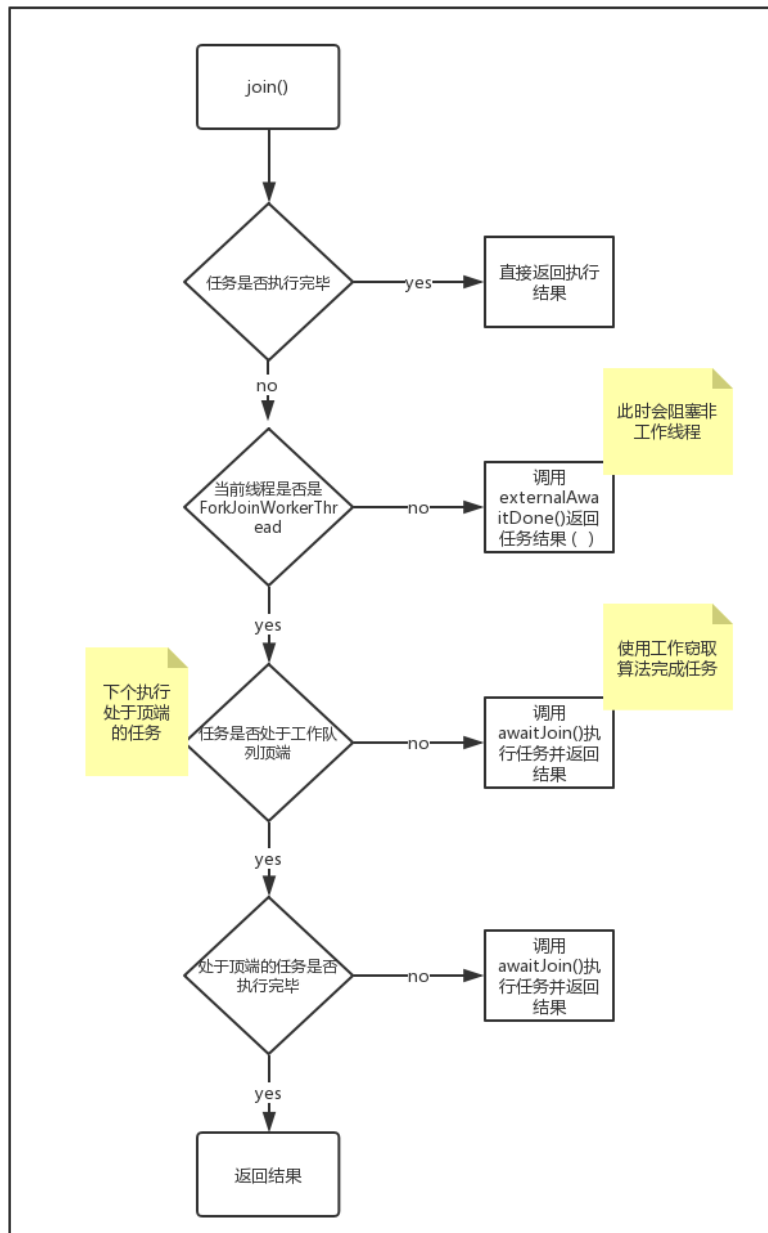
join()

任务是否执行完毕

yes

直接返回执行结果

no

此时会阻塞非工作线程

当前线程是否是ForkJoinWorkerThread

no

调用externalAwaitDone()返回任务结果（ ）

yes

使用工作窃取算法完成任务

下个执行处于顶端的任务

任务是否处于工作队列顶端

no

调用awaitJoin()执行任务并返回结果

yes

处于顶端的任务是否执行完毕

no

调用awaitJoin()执行任务并返回结果

yes

返回结果